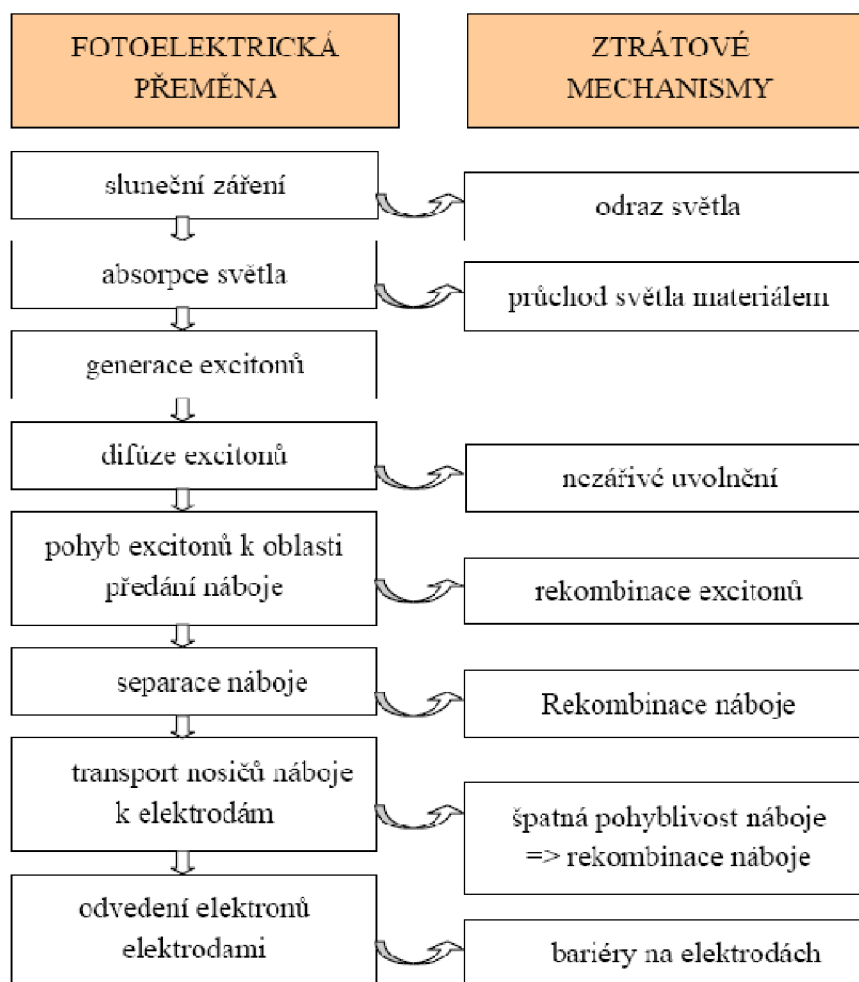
FOTOELEKTRICKÁ PŘEMĚNA

ZTRÁTOVÉ MECHANISMY

sluneční záření

odraz světla

absorpce světla

průchod světla materiálem

generace excitonů

difúze excitonů

nezářivé uvolnění

pohyb excitonů k oblasti předání náboje

rekombinace excitonů

separace náboje

Rekombinace náboje

transport nosičů náboje k elektrodám

špatná pohyblivost náboje => rekombinace náboje

odvedení elektronů elektrodami

bariéry na elektrodách